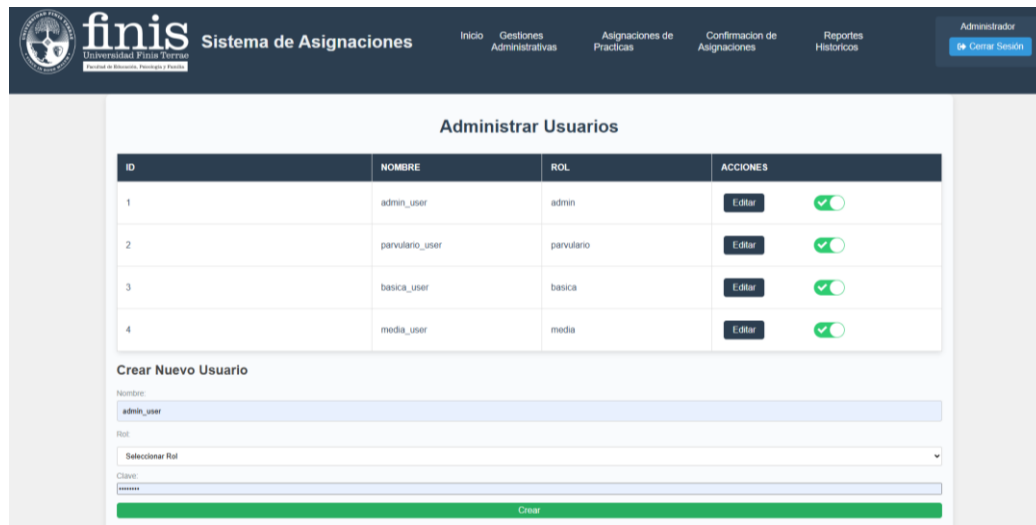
UNIVERSIDAD FINIS TERRAE

finis
Universidad Finis Terrae
Facultad de Educación, Psicología y Familia

Sistema de Asignaciones

Inicio Gestiones Administrativas Asignaciones de Practicas Confirmacion de Asignaciones Reportes Historicos

Administrador
Cerrar Sesión

Administrar Usuarios

| ID | NOMBRE | ROL | ACCIONES |
|---|---|---|---|
| 1 | admin_user | admin | Editar |
| 2 | parvulario_user | parvulario | Editar |
| 3 | basica_user | basica | Editar |
| 4 | media_user | media | Editar |

Crear Nuevo Usuario

Nombre:
admin_user

Rol:
Seleccionar Rol

Clave:
••••••••

Crear